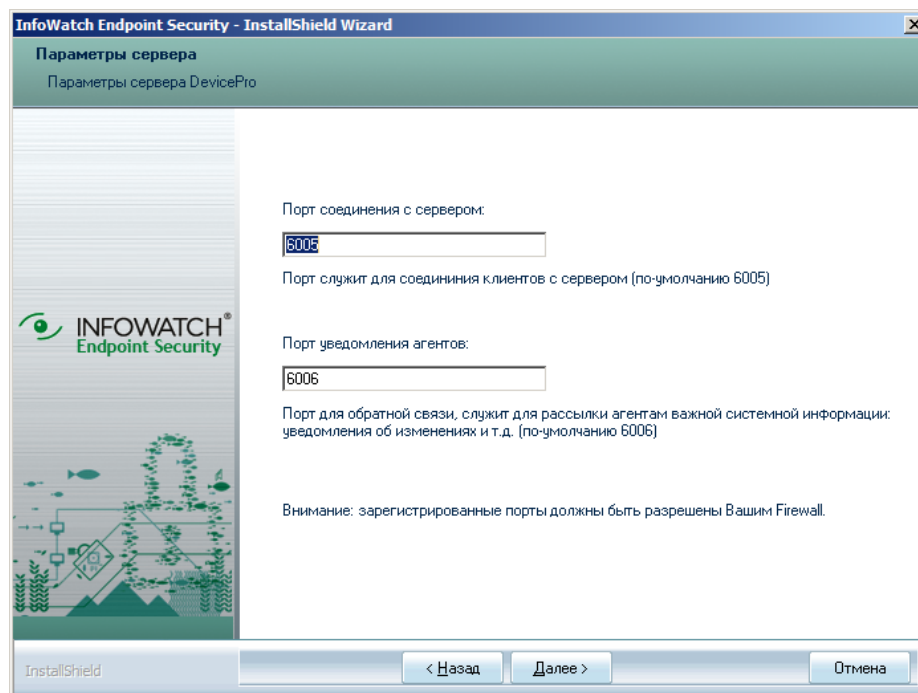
InfoWatch Endpoint Security - InstallShield Wizard

Параметры сервера

Параметры сервера DevicePro

INFOWATCH®
Endpoint Security

Порт соединения с сервером:

6005

Порт служит для соедининия клиентов с сервером (по-умолчанию 6005)

Порт уведомления агентов:

6006

Порт для обратной связи, служит для рассылки агентам важной системной информации: уведомления об изменениях и т.д. (по-умолчанию 6006)

Внимание: зарегистрированные порты должны быть разрешены Вашим Firewall.

InstallShield

< Назад

Далее >

Отмена